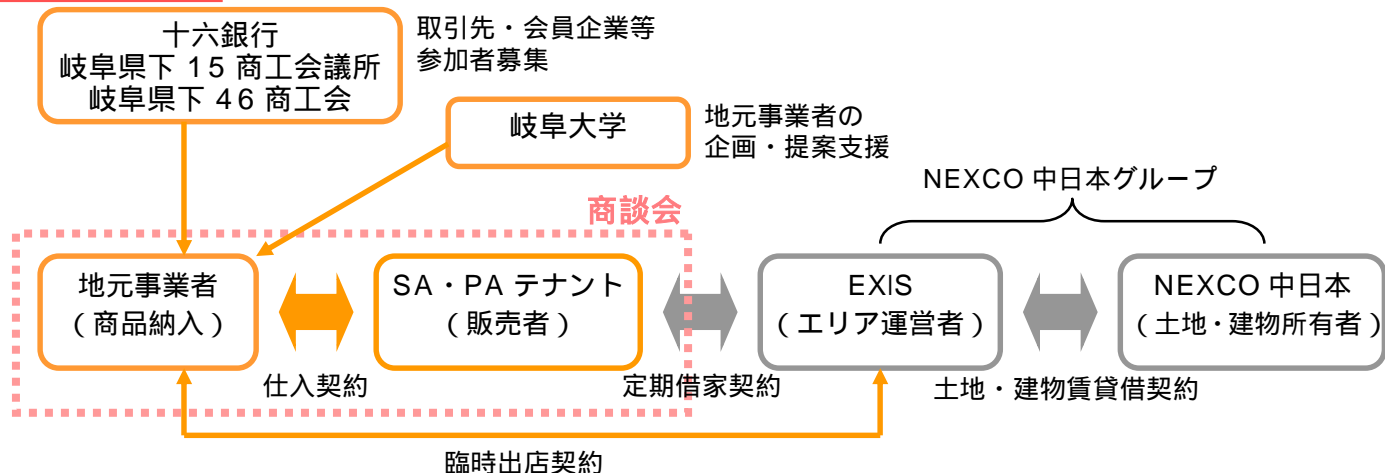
十六銀行
岐阜県下 15 商工会議所
岐阜県下 46 商工会

取引先・会員企業等
参加者募集

岐阜大学

地元事業者の
企画・提案支援

NEXCO 中日本グループ

商談会

地元事業者
（商品納入）

SA・PA テナント
（販売者）

EXIS
（エリア運営者）

NEXCO 中日本
（土地・建物所有者）

仕入契約

定期借家契約

土地・建物賃貸借契約

臨時出店契約